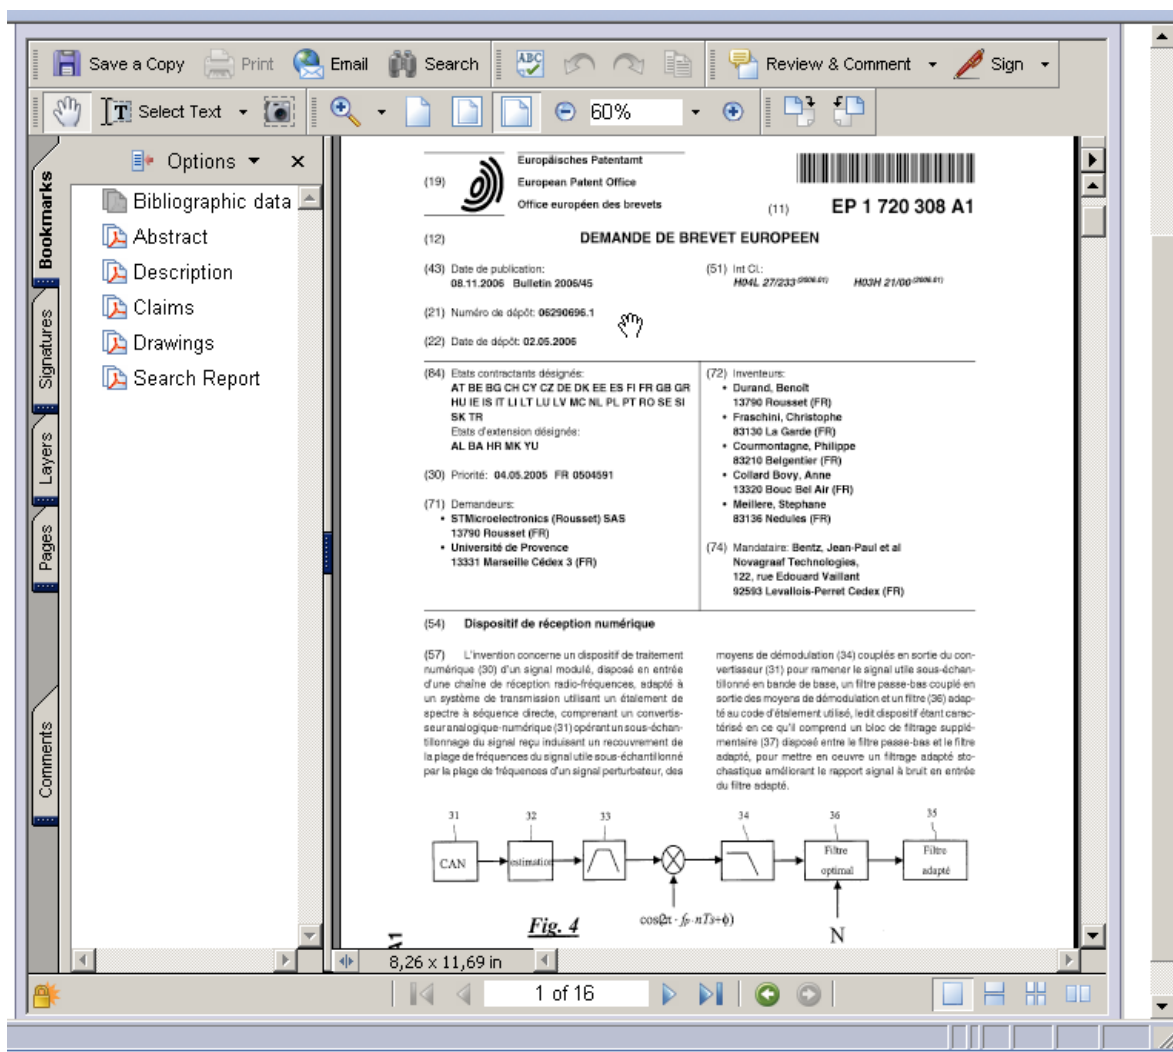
Save a Copy Print Email Search Review & Comment Sign

Select Text 60%

Bookmarks Signatures Layers Pages Comments

Options ×

Bibliographic data
Abstract
Description
Claims
Drawings
Search Report

(19) Europäisches Patentamt
European Patent Office
Office européen des brevets

(11) EP 1 720 308 A1

(12) DEMANDE DE BREVET EUROPEEN

(43) Date de publication: 08.11.2006 Bulletin 2006/45

(51) Int Cl.: H04L 27/233 (2006.01) H03H 21/00 (2006.01)

(21) Numéro de dépôt: 06290696.1

(22) Date de dépôt: 02.05.2006

(84) Etats contractants désignés: AT BE BG CH CY CZ DE DK EE ES FI FR GB GR HU IE IS IT LI LT LU LV MC NL PL PT RO SE SI SK TR
Etats d'extension désignés: AL BA HR MK YU

(30) Priorité: 04.05.2005 FR 0504591

(71) Demandeurs:
• STMicroelectronics (Rousset) SAS 13790 Rousset (FR)
• Université de Provence 13331 Marseille Cédex 3 (FR)

(72) Inventeurs:
• Durand, Benoît 13790 Rousset (FR)
• Fraschini, Christophe 83130 La Garde (FR)
• Courmontagne, Philippe 83210 Belgentier (FR)
• Collard Bovy, Anne 13320 Bouc Bel Air (FR)
• Meillere, Stephane 83136 Nedules (FR)

(74) Mandataire: Bentz, Jean-Paul et al Novagraaf Technologies, 122, rue Edouard Vaillant 92593 Levallois-Perret Cedex (FR)

(54) Dispositif de réception numérique

(57) L'invention concerne un dispositif de traitement numérique (30) d'un signal modulé, disposé en entrée d'une chaîne de réception radio-fréquences, adapté à un système de transmission utilisant un étalement de spectre à séquence directe, comprenant un convertisseur analogique-numérique (31) opérant un sous-échantillonnage du signal reçu induisant un recouvrement de la plage de fréquences du signal utile sous-échantillonné par la plage de fréquences d'un signal perturbateur, des moyens de démodulation (34) couplés en sortie du convertisseur (31) pour ramener le signal utile sous-échantillonné en bande de base, un filtre passe-bas couplé en sortie des moyens de démodulation et un filtre (36) adapté au code d'étalement utilisé, ledit dispositif étant caractérisé en ce qu'il comprend un bloc de filtrage supplémentaire (37) disposé entre le filtre passe-bas et le filtre adapté, pour mettre en oeuvre un filtrage adapté stochastique améliorant le rapport signal à bruit en entrée du filtre adapté.

31 32 33 34 36 35
CAN estimation Filtre optimal Filtre adapté
$\cos(2\pi \cdot f_P \cdot nT_S + \phi)$
N
Fig. 4

A1

8,26 x 11,69 in

1 of 16